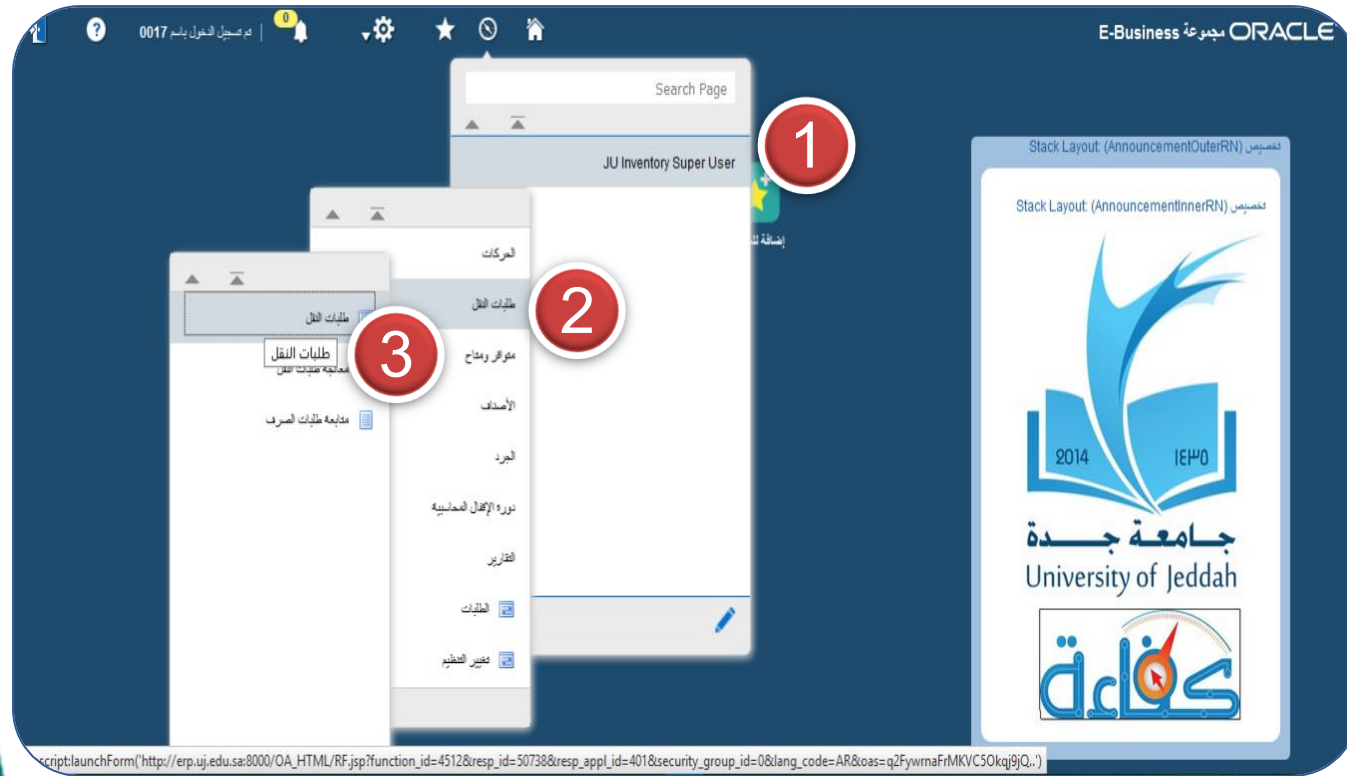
ORACLE مجموعة E-Business

0017 تم تسجيل الدخول باسم

0

Search Page

JU Inventory Super User

1

إضافة لـ

Stack Layout: (AnnouncementOuterRN) تخصيص

Stack Layout: (AnnouncementInnerRN) تخصيص

الحركات

طلبات النقل

2

متوافر ومتاح

الأصناف

الجرد

دورة الإقفال المحاسبية

التقارير

الطلبات

تغيير التنظيم

طلبات النقل

طلبات النقل

3

معالجة طلبات النقل

متابعة طلبات الصرف

2014

١٤٣٥

جامعة جدة

University of Jeddah

كفاءة

script:launchForm('http://erp.uj.edu.sa:8000/OA_HTML/RF.jsp?function_id=4512&resp_id=50738&resp_appl_id=401&security_group_id=0&lang_code=AR&oas=q2FywrnaFrMKVC5Okqj9jQ..')